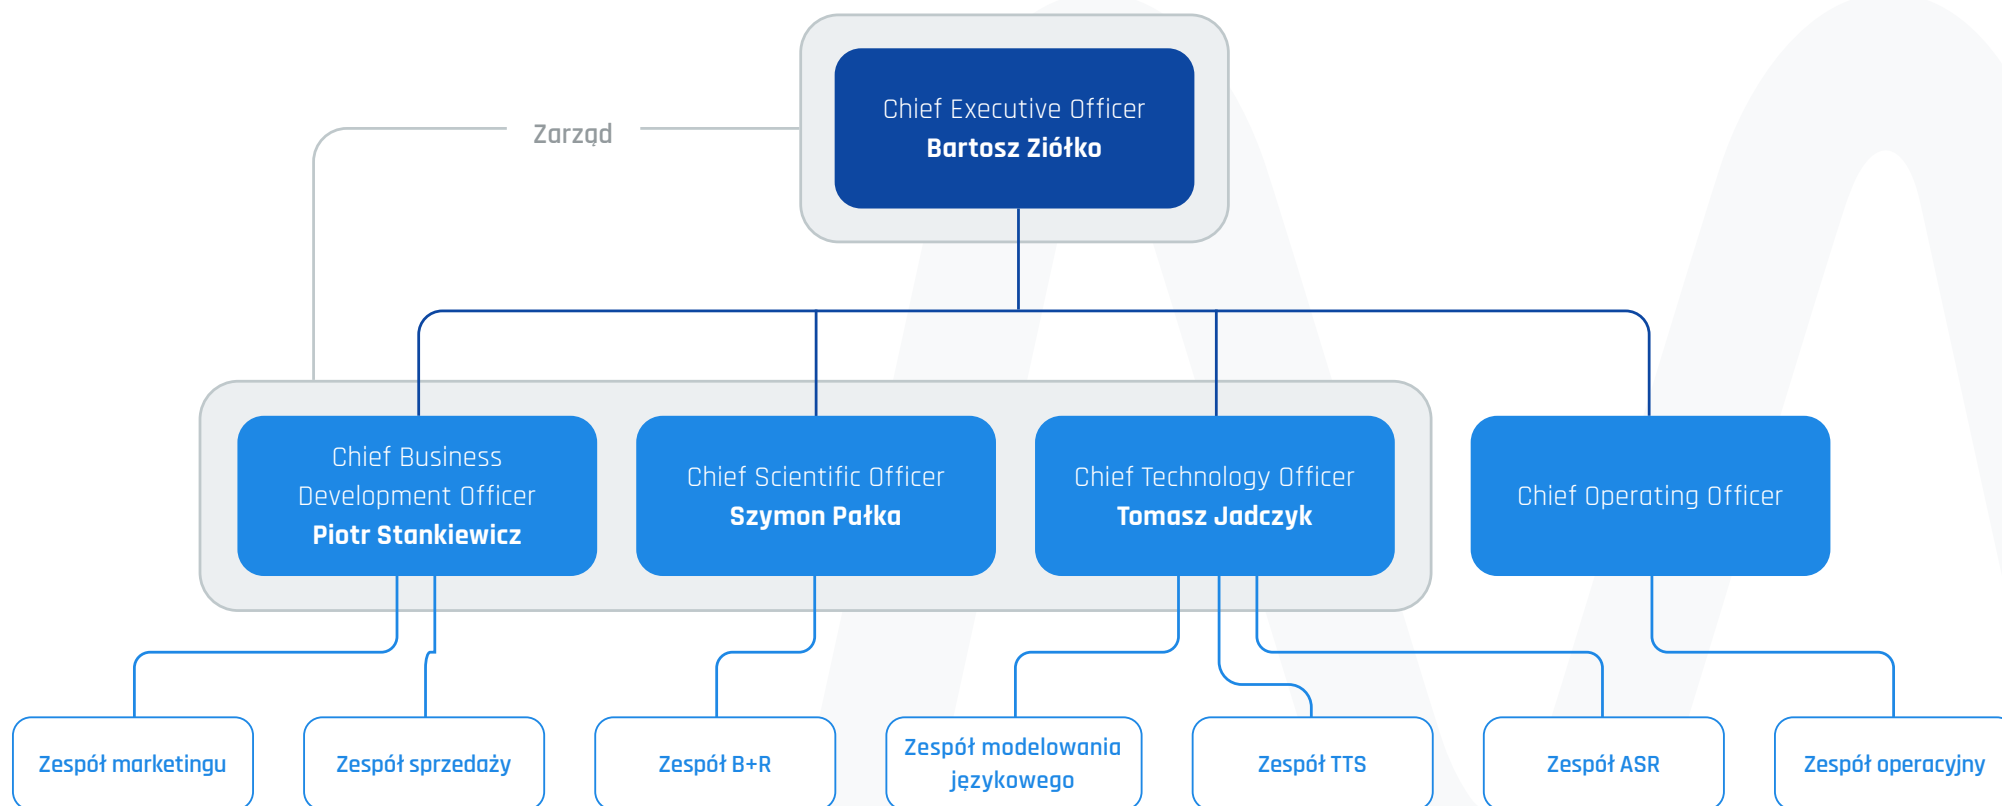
Zarząd

Chief Executive Officer
Bartosz Ziółko

Chief Business Development Officer
Piotr Stankiewicz

Chief Scientific Officer
Szymon Pałka

Chief Technology Officer
Tomasz Jadczyk

Chief Operating Officer

Zespół marketingu

Zespół sprzedaży

Zespół B+R

Zespół modelowania językowego

Zespół TTS

Zespół ASR

Zespół operacyjny